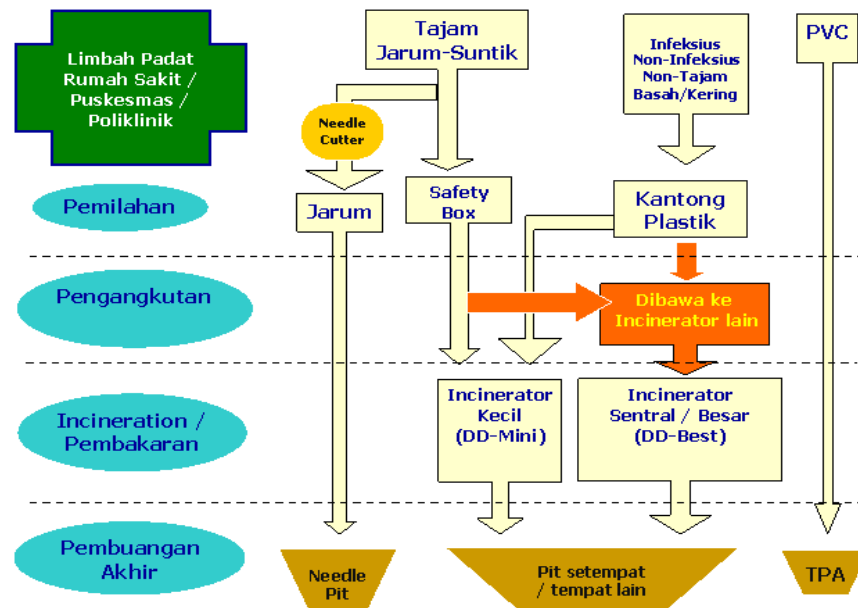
Limbah Padat Rumah Sakit / Puskesmas / Poliklinik

Tajam Jarum-Suntik

Infeksius Non-Infeksius Non-Tajam Basah/Kering

PVC

Needle Cutter

Pemilahan

Jarum

Safety Box

Kantong Plastik

Pengangkutan

Dibawa ke Incinerator lain

Incineration / Pembakaran

Incinerator Kecil (DD-Mini)

Incinerator Sentral / Besar (DD-Best)

Pembuangan Akhir

Needle Pit

Pit setempat / tempat lain

TPA